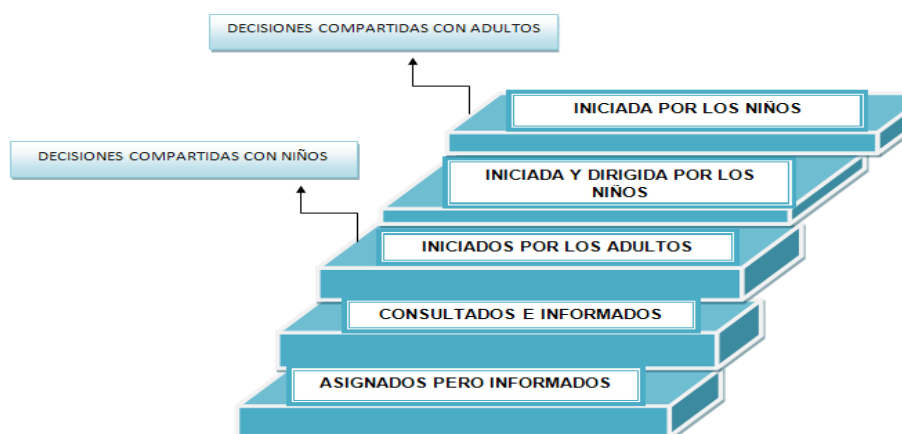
DECISIONES COMPARTIDAS CON ADULTOS

INICIADA POR LOS NIÑOS

DECISIONES COMPARTIDAS CON NIÑOS

INICIADA Y DIRIGIDA POR LOS NIÑOS

INICIADOS POR LOS ADULTOS

CONSULTADOS E INFORMADOS

ASIGNADOS PERO INFORMADOS